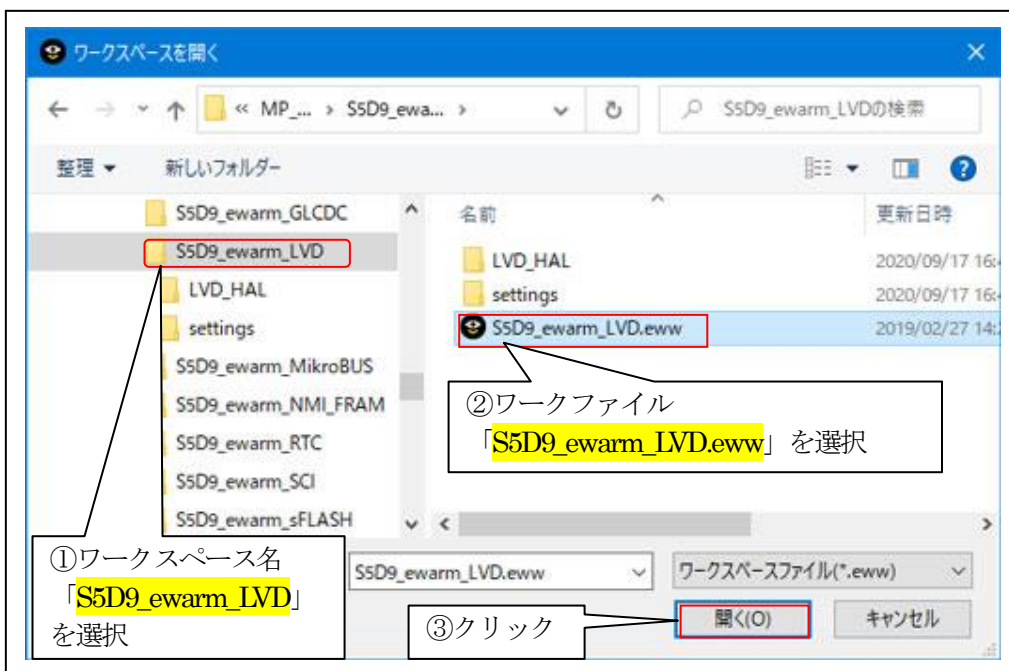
ワークスペースを開く

« MP_... › S5D9_ewa... ›

S5D9_ewarm_LVDの検索

整理 ▾

新しいフォルダー

S5D9_ewarm_GLCDC

S5D9_ewarm_LVD

LVD_HAL

settings

S5D9_ewarm_MikroBUS

S5D9_ewarm_NMI_FRAM

S5D9_ewarm_RTC

S5D9_ewarm_SCI

S5D9_ewarm_sFLASH

名前

更新日時

LVD_HAL 2020/09/17 16:

settings 2020/09/17 16:

S5D9_ewarm_LVD.eww 2019/02/27 14:

②ワークファイル
「S5D9_ewarm_LVD.eww」を選択

①ワークスペース名
「S5D9_ewarm_LVD」
を選択

S5D9_ewarm_LVD.eww

ワークスペースファイル(*.eww)

③クリック

開く(O)

キャンセル